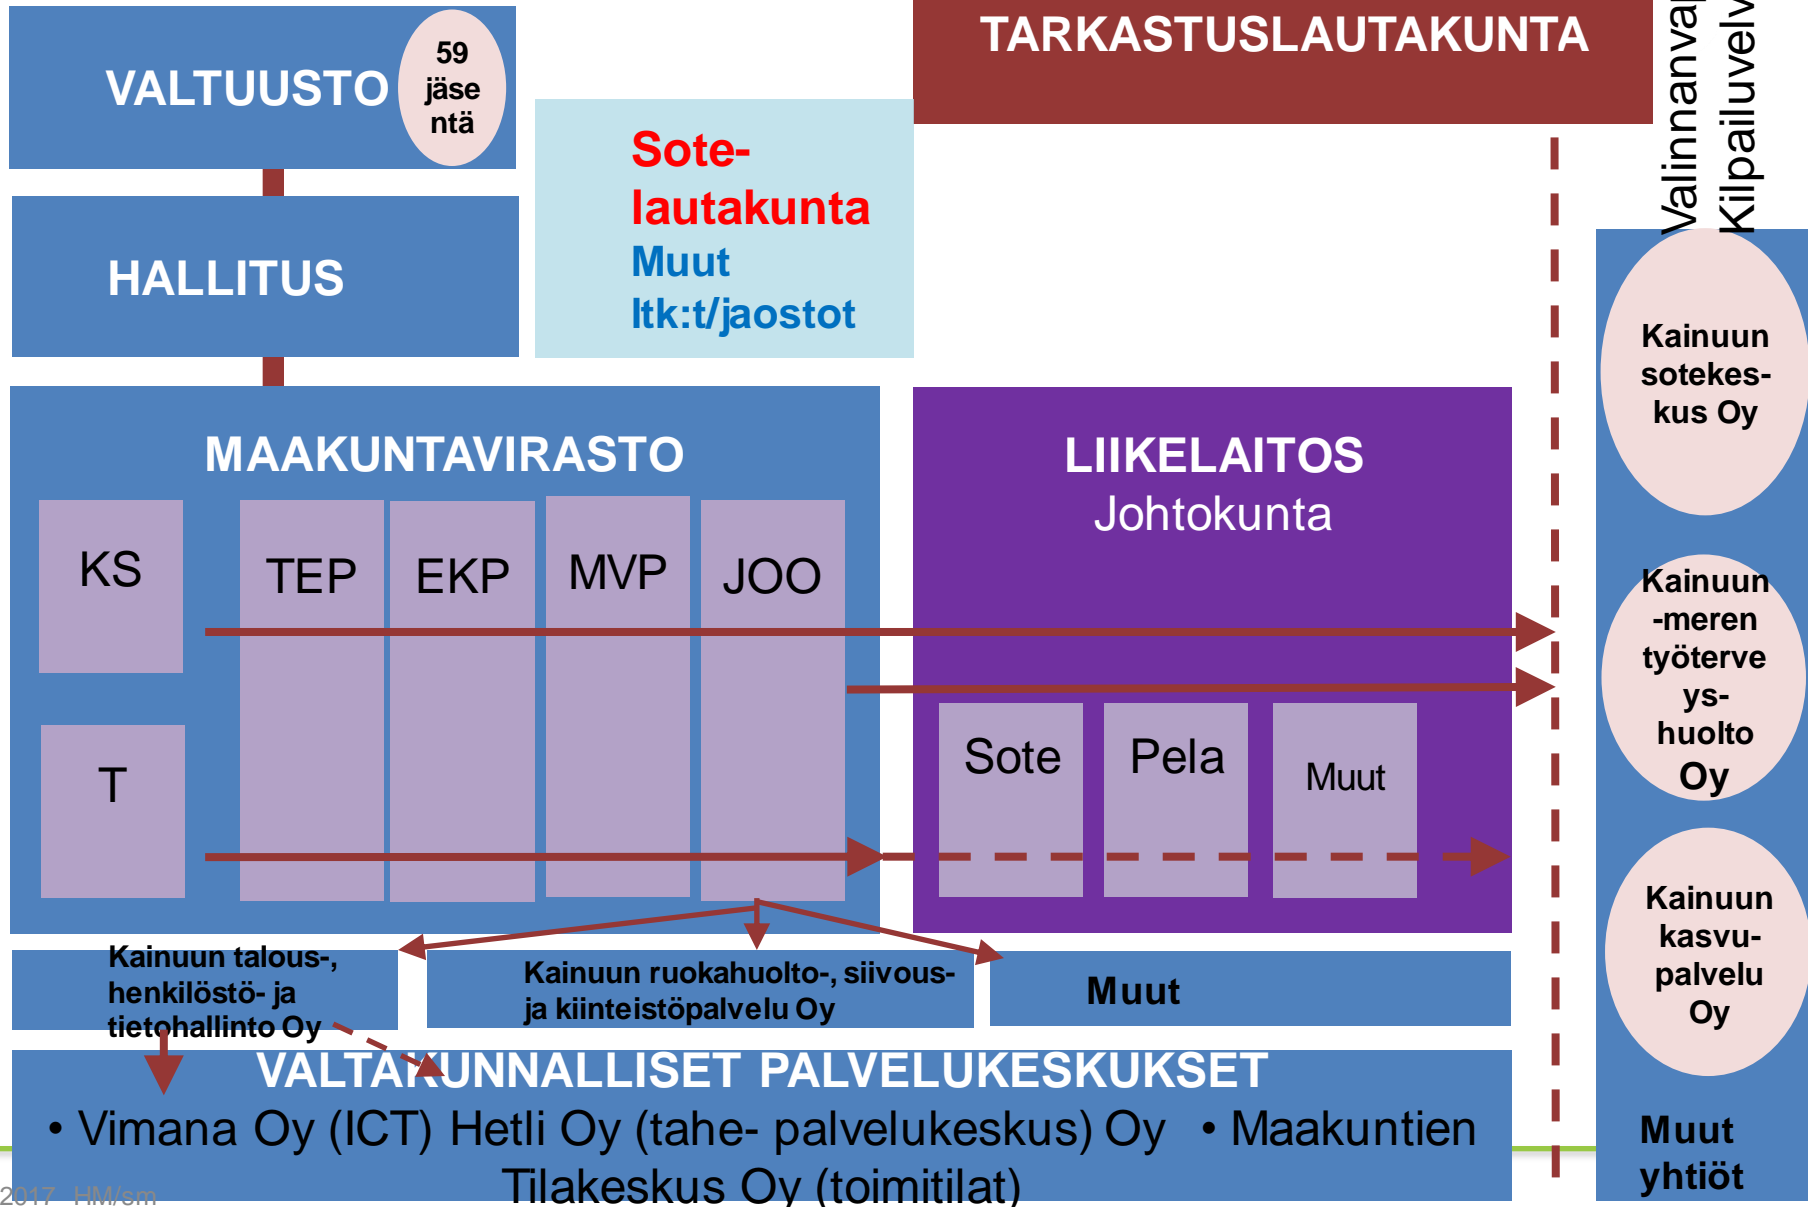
VALTUUSTO

59 jäsentä

TARKASTUSLAUTAKUNTA

Valinnanva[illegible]
Kilpailuvelv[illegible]

HALLITUS

Sote-lautakunta
Muut ltk:t/jaostot

Kainuun sotekeskus Oy

MAAKUNTAVIRASTO

KS

TEP

EKP

MVP

JOO

T

LIIKELAITOS
Johtokunta

Kainuun-meren työterveyshuolto Oy

Sote

Pela

Muut

Kainuun kasvupalvelu Oy

Kainuun talous-, henkilöstö- ja tietohallinto Oy

Kainuun ruokahuolto-, siivous- ja kiinteistöpalvelu Oy

Muut

VALTAKUNNALLISET PALVELUKESKUKSET
• Vimana Oy (ICT) Hetli Oy (tahe- palvelukeskus) Oy • Maakuntien Tilakeskus Oy (toimitilat)

Muut yhtiöt

2017 HM/sm